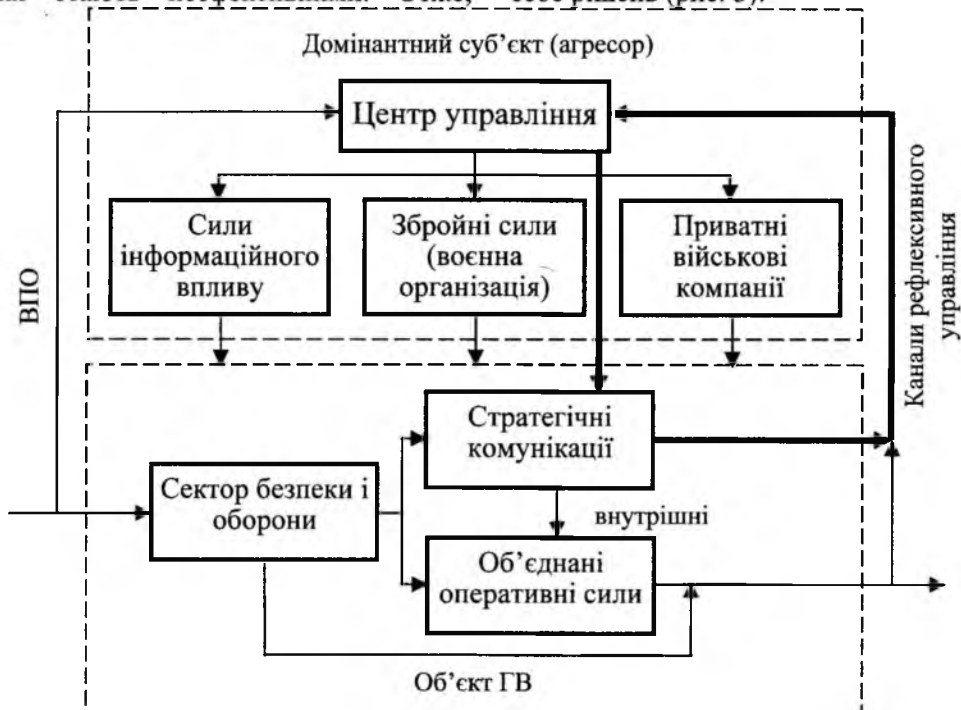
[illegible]

Домінантний суб'єкт (агресор)

Центр управління

Сили інформаційного впливу

Збройні сили (воєнна організація)

Приватні військові компанії

ВПО

Канали рефлексивного управління

Стратегічні комунікації

Сектор безпеки і оборони

внутрішні

Об'єднані оперативні сили

Об'єкт ГВ